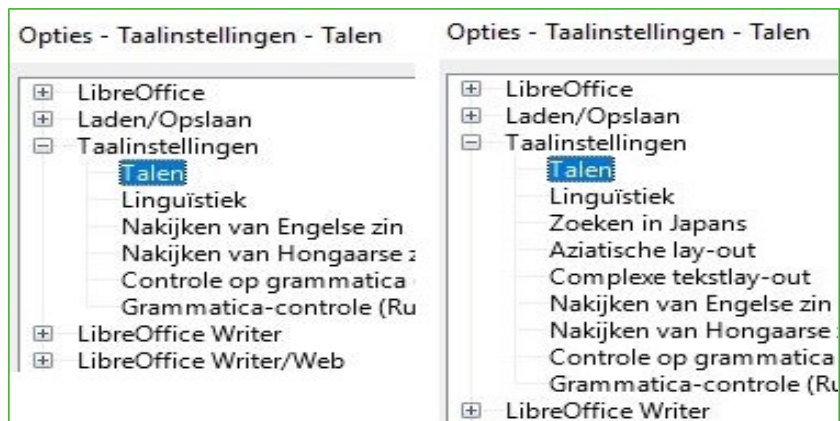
Opties - Taalinstellingen - Talen

LibreOffice
Laden/Opslaan
Taalinstellingen
Talen
Linguïstiek
Nakijken van Engelse zin
Nakijken van Hongaarse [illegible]
Controle op grammatica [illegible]
Grammatica-controle (Ru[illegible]
LibreOffice Writer
LibreOffice Writer/Web

Opties - Taalinstellingen - Talen

LibreOffice
Laden/Opslaan
Taalinstellingen
Talen
Linguïstiek
Zoeken in Japans
Aziatische lay-out
Complexe tekstlay-out
Nakijken van Engelse zin
Nakijken van Hongaarse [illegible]
Controle op grammatica
Grammatica-controle (Ru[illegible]
LibreOffice Writer